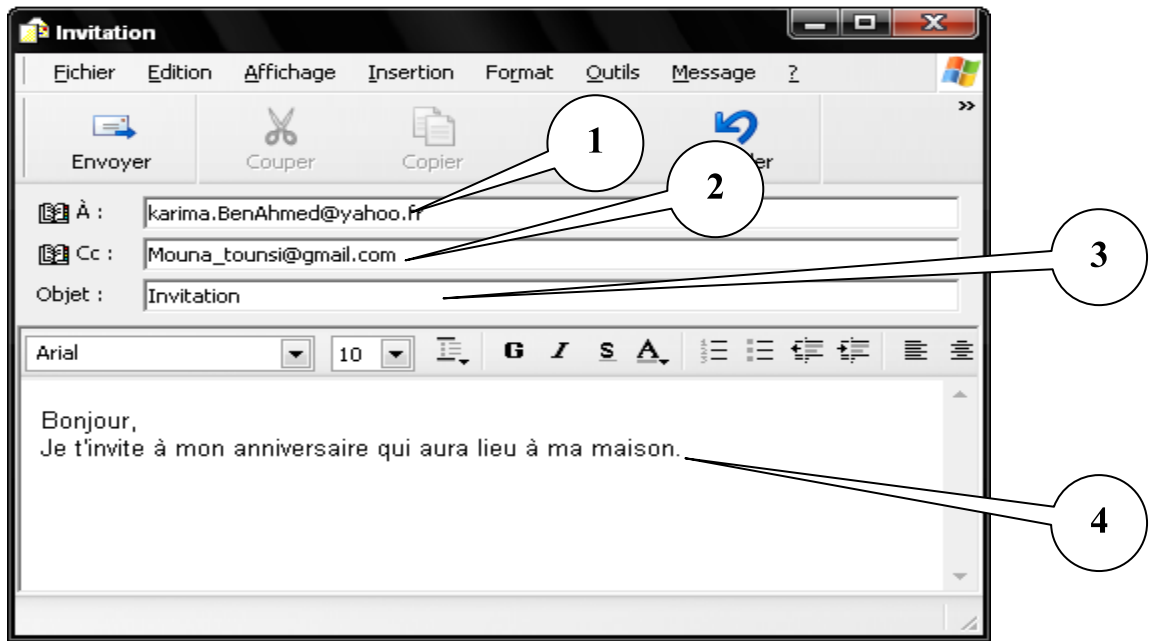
Invitation

Fichier Edition Affichage Insertion Format Outils Message ?

Envoyer Couper Copier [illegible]ler

1

2

3

4

À : karima.BenAhmed@yahoo.fr

Cc : Mouna_tounsi@gmail.com

Objet : Invitation

Arial 10 G I S A

Bonjour,
Je t'invite à mon anniversaire qui aura lieu à ma maison.